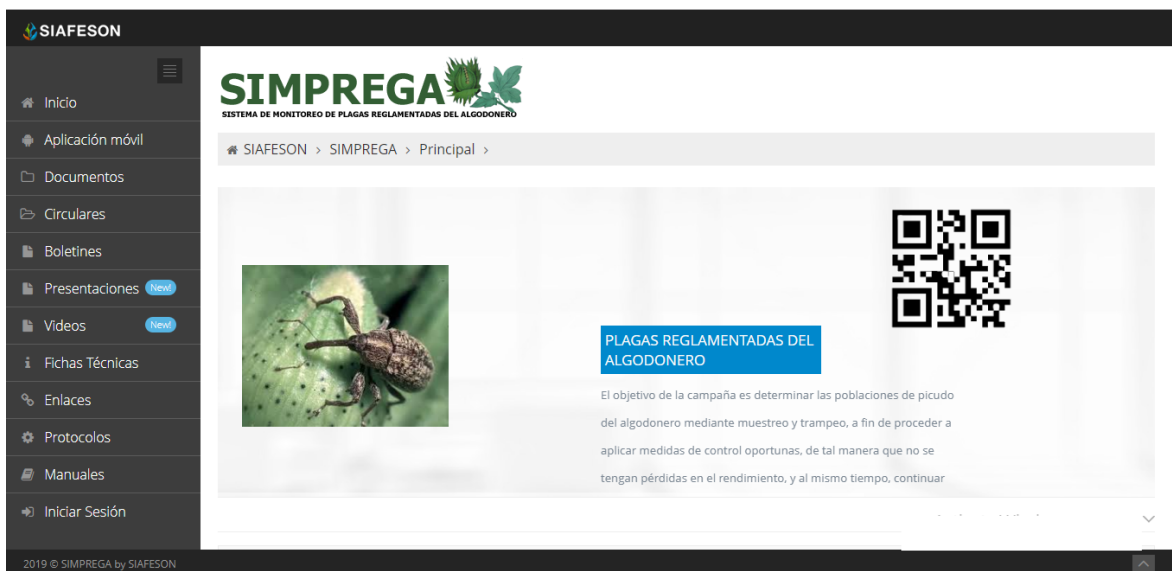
SIAFESON

Inicio
Aplicación móvil
Documentos
Circulares
Boletines
Presentaciones New!
Videos New!
Fichas Técnicas
Enlaces
Protocolos
Manuales
Iniciar Sesión

SIMPREGA
SISTEMA DE MONITOREO DE PLAGAS REGLAMENTADAS DEL ALGODONERO

SIAFESON > SIMPREGA > Principal >

PLAGAS REGLAMENTADAS DEL ALGODONERO

El objetivo de la campaña es determinar las poblaciones de picudo del algodonero mediante muestreo y trampeo, a fin de proceder a aplicar medidas de control oportunas, de tal manera que no se tengan pérdidas en el rendimiento, y al mismo tiempo, continuar

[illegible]

2019 © SIMPREGA by SIAFESON